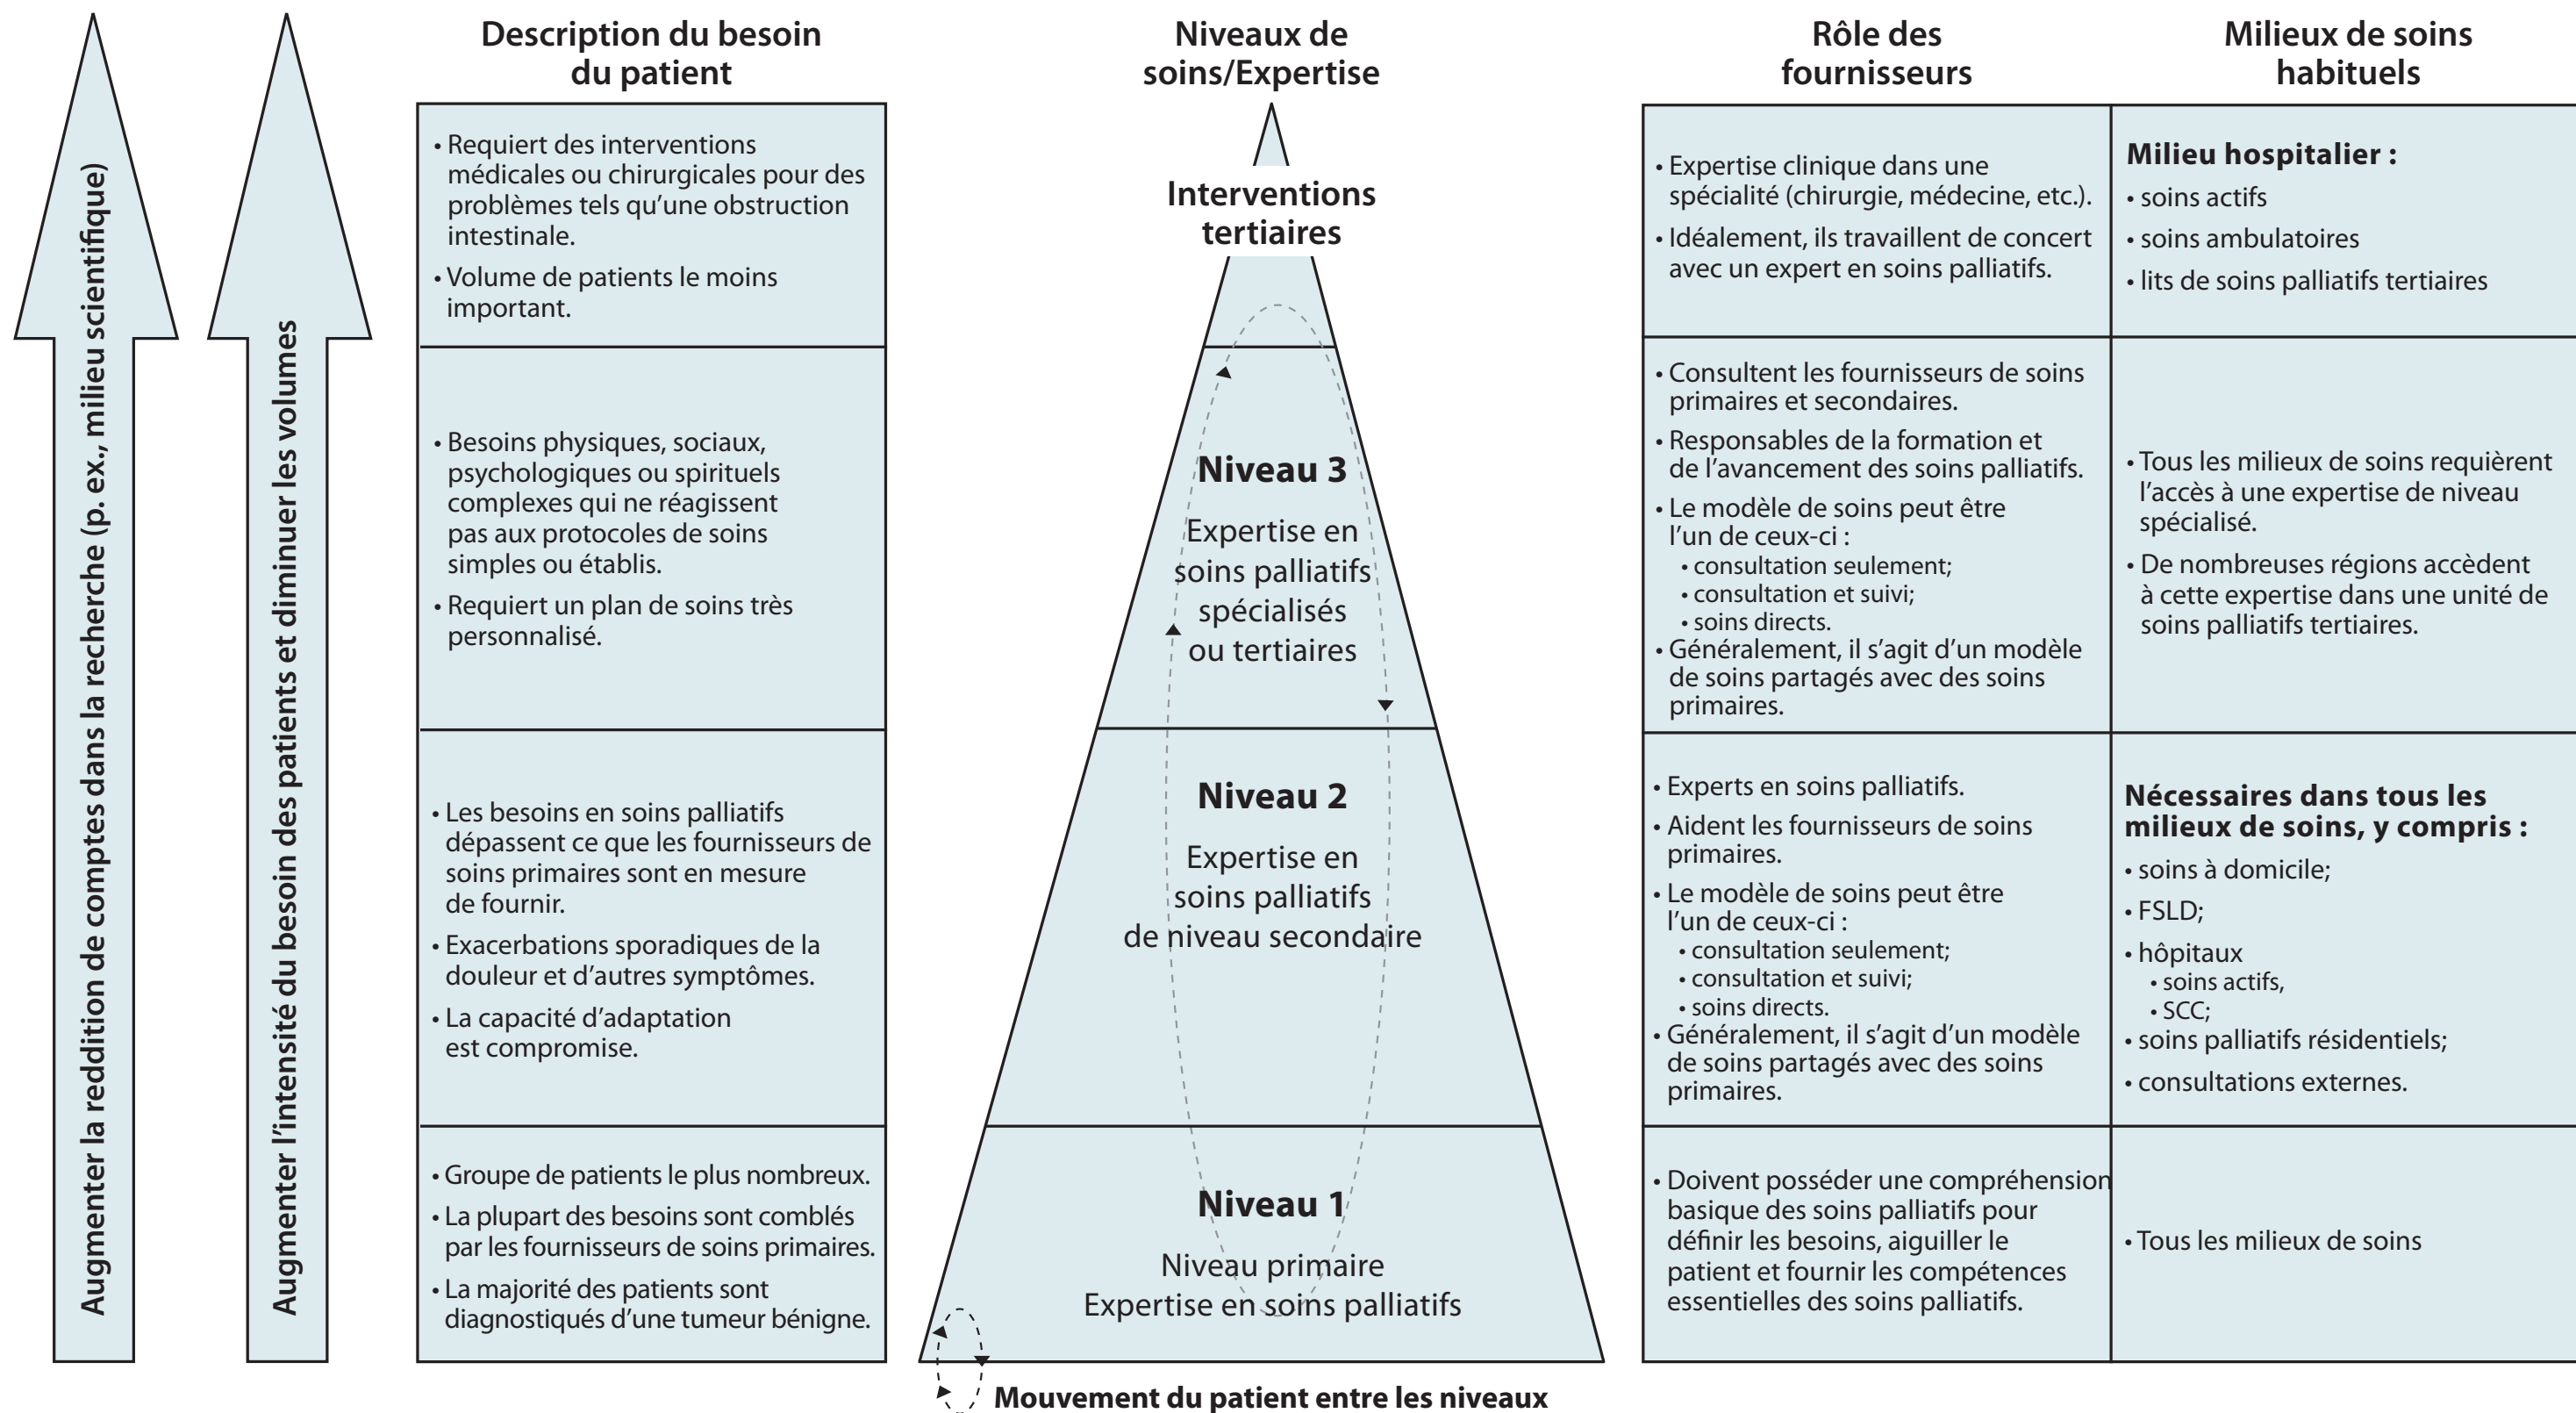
Augmenter la reddition de comptes dans la recherche (p. ex., milieu scientifique)

Augmenter l'intensité du besoin des patients et diminuer les volumes

| Description du besoin du patient | Niveaux de soins/Expertise | Rôle des fournisseurs | Milieux de soins habituels |
|---|---|---|---|
| • Requiert des interventions médicales ou chirurgicales pour des problèmes tels qu'une obstruction intestinale. • Volume de patients le moins important. | Interventions tertiaires | • Expertise clinique dans une spécialité (chirurgie, médecine, etc.). • Idéalement, ils travaillent de concert avec un expert en soins palliatifs. | Milieu hospitalier : • soins actifs • soins ambulatoires • lits de soins palliatifs tertiaires |
| • Besoins physiques, sociaux, psychologiques ou spirituels complexes qui ne réagissent pas aux protocoles de soins simples ou établis. • Requiert un plan de soins très personnalisé. | Niveau 3 Expertise en soins palliatifs spécialisés ou tertiaires | • Consultent les fournisseurs de soins primaires et secondaires. • Responsables de la formation et de l'avancement des soins palliatifs. • Le modèle de soins peut être l'un de ceux-ci : • consultation seulement; • consultation et suivi; • soins directs. • Généralement, il s'agit d'un modèle de soins partagés avec des soins primaires. | • Tous les milieux de soins requièrent l'accès à une expertise de niveau spécialisé. • De nombreuses régions accèdent à cette expertise dans une unité de soins palliatifs tertiaires. |
| • Les besoins en soins palliatifs dépassent ce que les fournisseurs de soins primaires sont en mesure de fournir. • Exacerbations sporadiques de la douleur et d'autres symptômes. • La capacité d'adaptation est compromise. | Niveau 2 Expertise en soins palliatifs de niveau secondaire | • Experts en soins palliatifs. • Aident les fournisseurs de soins primaires. • Le modèle de soins peut être l'un de ceux-ci : • consultation seulement; • consultation et suivi; • soins directs. • Généralement, il s'agit d'un modèle de soins partagés avec des soins primaires. | Nécessaires dans tous les milieux de soins, y compris : • soins à domicile; • FSLD; • hôpitaux • soins actifs, • SCC; • soins palliatifs résidentiels; • consultations externes. |
| • Groupe de patients le plus nombreux. • La plupart des besoins sont comblés par les fournisseurs de soins primaires. • La majorité des patients sont diagnostiqués d'une tumeur bénigne. | Niveau 1 Niveau primaire Expertise en soins palliatifs | • Doivent posséder une compréhension basique des soins palliatifs pour définir les besoins, aiguiller le patient et fournir les compétences essentielles des soins palliatifs. | • Tous les milieux de soins |

Mouvement du patient entre les niveaux